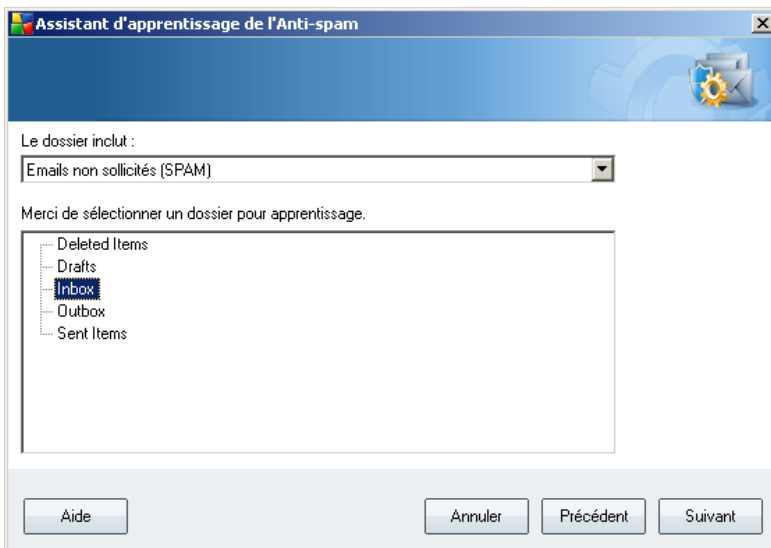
Assistant d'apprentissage de l'Anti-spam

Le dossier inclut :

Emails non sollicités (SPAM)

Merci de sélectionner un dossier pour apprentissage.

Deleted Items
Drafts
Inbox
Outbox
Sent Items

Aide

Annuler

Précédent

Suivant